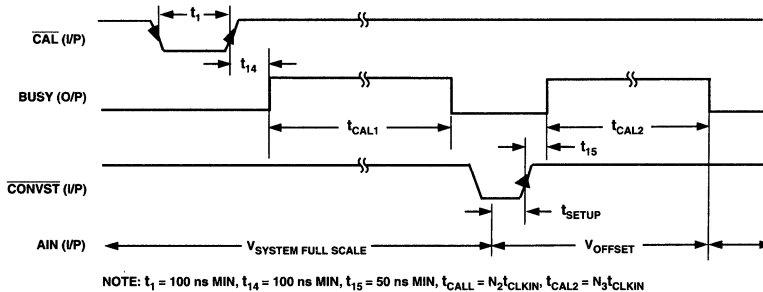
$\overline{CAL}$ (I/P)

$t_1$

$t_{14}$

BUSY (O/P)

$t_{CAL1}$

$t_{CAL2}$

$t_{15}$

$\overline{CONVST}$ (I/P)

$t_{SETUP}$

AIN (I/P)

$V_{SYSTEM\ FULL\ SCALE}$

$V_{OFFSET}$

NOTE: $t_1$ = 100 ns MIN, $t_{14}$ = 100 ns MIN, $t_{15}$ = 50 ns MIN, $t_{CALL} = N_2t_{CLKIN}$, $t_{CAL2} = N_3t_{CLKIN}$